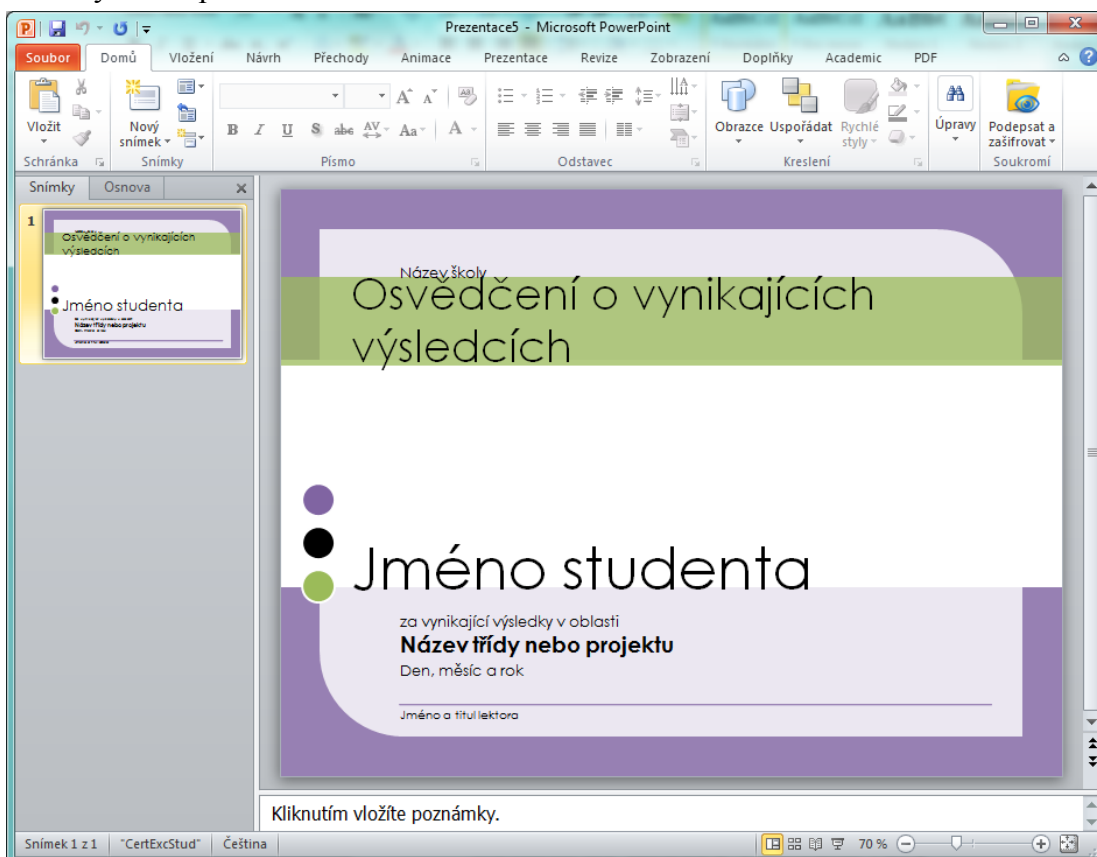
Prezentace5 - Microsoft PowerPoint

Soubor Domů Vložení Návrh Přechody Animace Prezentace Revize Zobrazení Doplňky Academic PDF

Vložit
Schránka
Nový snímek
Snímky
B I U S abc AV Aa A
Písmo
Odstavec
Obrazce Uspořádat Rychlé styly
Kreslení
Úpravy
Podepsat a zašifrovat
Soukromí

Snímky Osnova

1
Osvědčení o vynikajících výsledcích
Jméno studenta

Název školy
Osvědčení o vynikajících výsledcích

Jméno studenta
za vynikající výsledky v oblasti
**Název třídy nebo projektu**
Den, měsíc a rok

Jméno a titul lektora

Kliknutím vložíte poznámky.

Snímek 1 z 1 "CertExcStud" Čeština 70 %